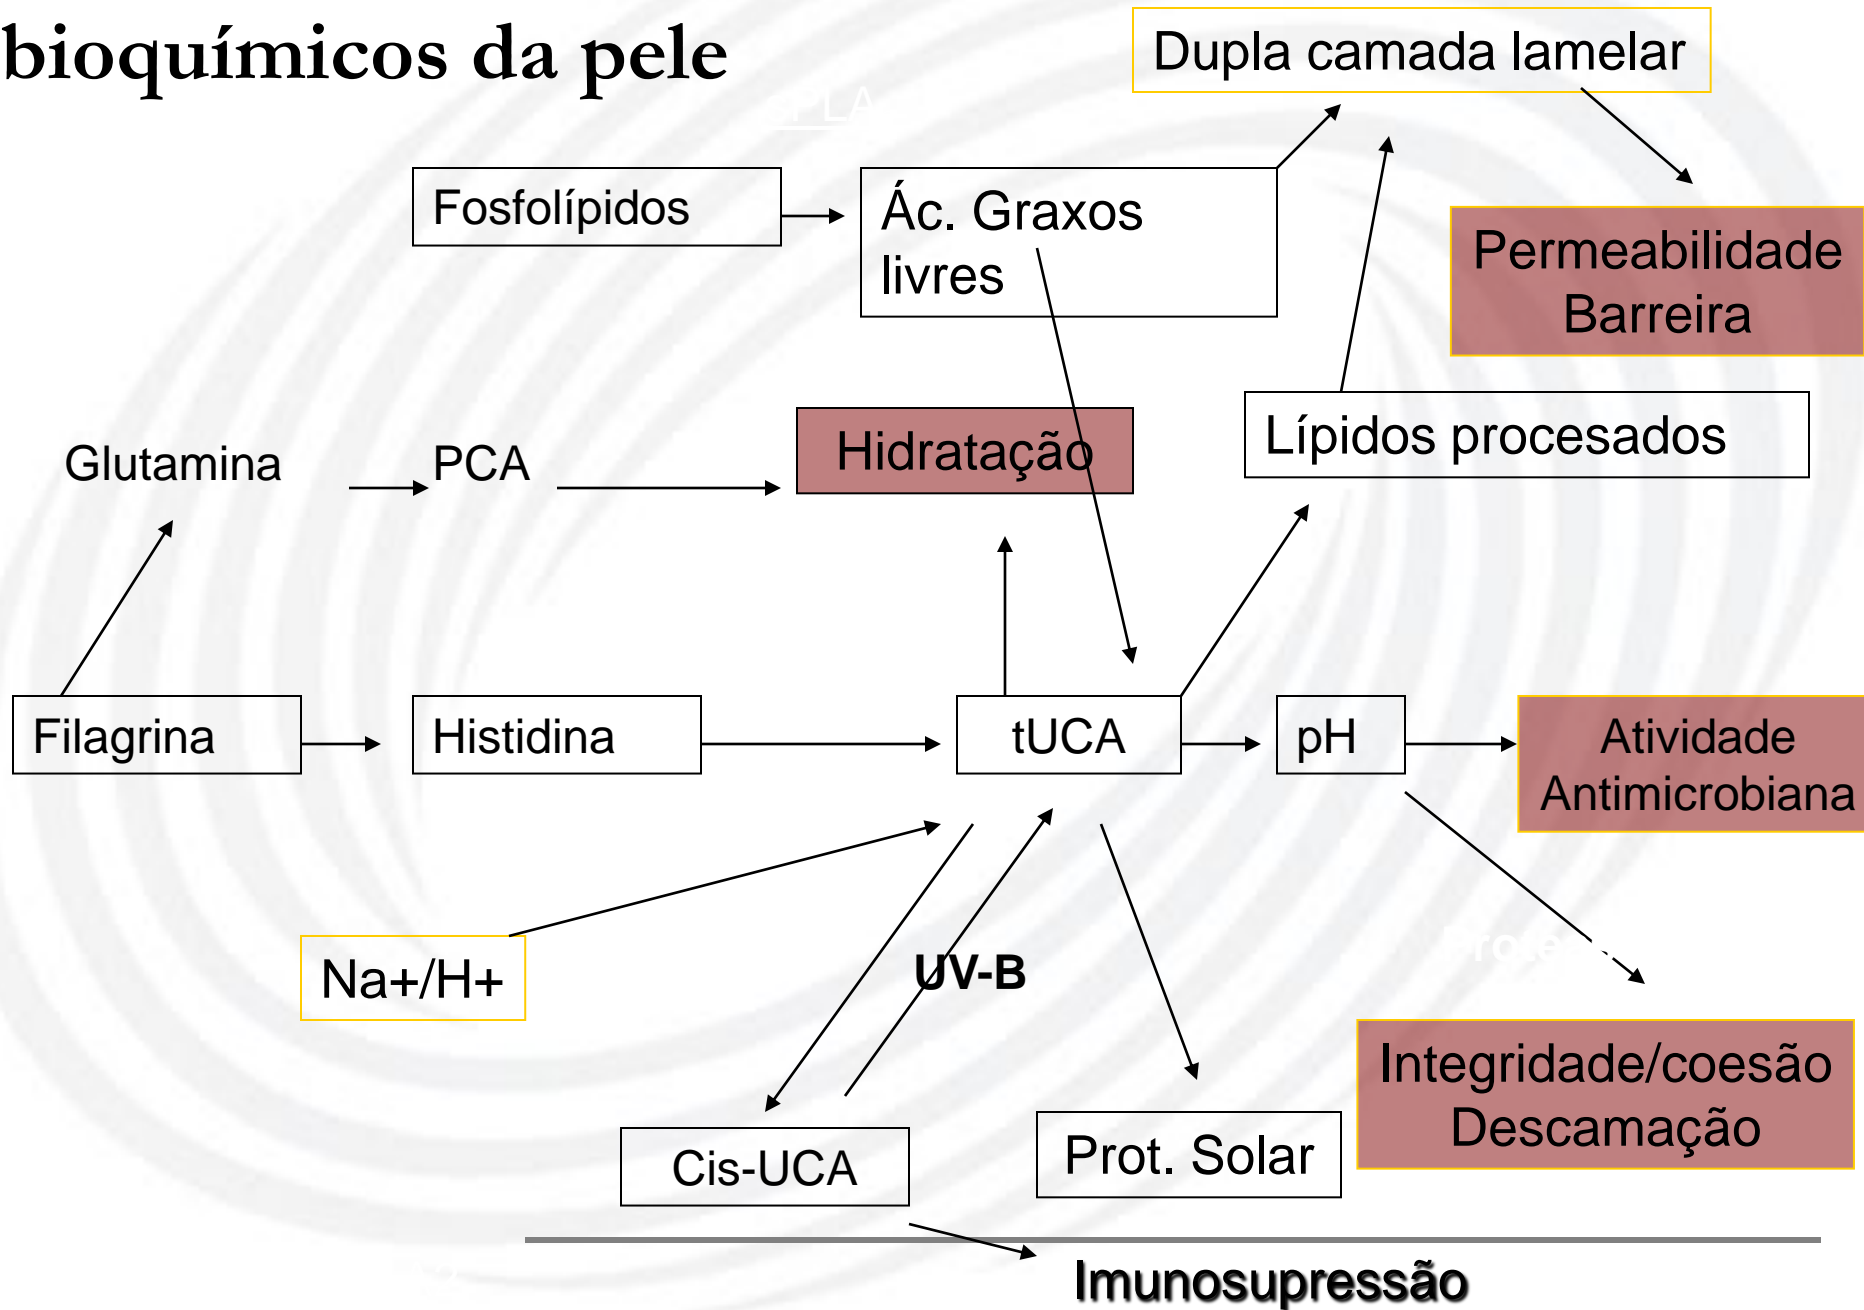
bioquímicos da pele

Dupla camada lamelar

Fosfolípidos

Ác. Graxos livres

Permeabilidade Barreira

Glutamina

PCA

Hidratação

Lípidos procesados

Filagrina

Histidina

tUCA

pH

Atividade Antimicrobiana

Na+/H+

UV-B

Integridade/coesão Descamação

Cis-UCA

Prot. Solar

Imunosupressão